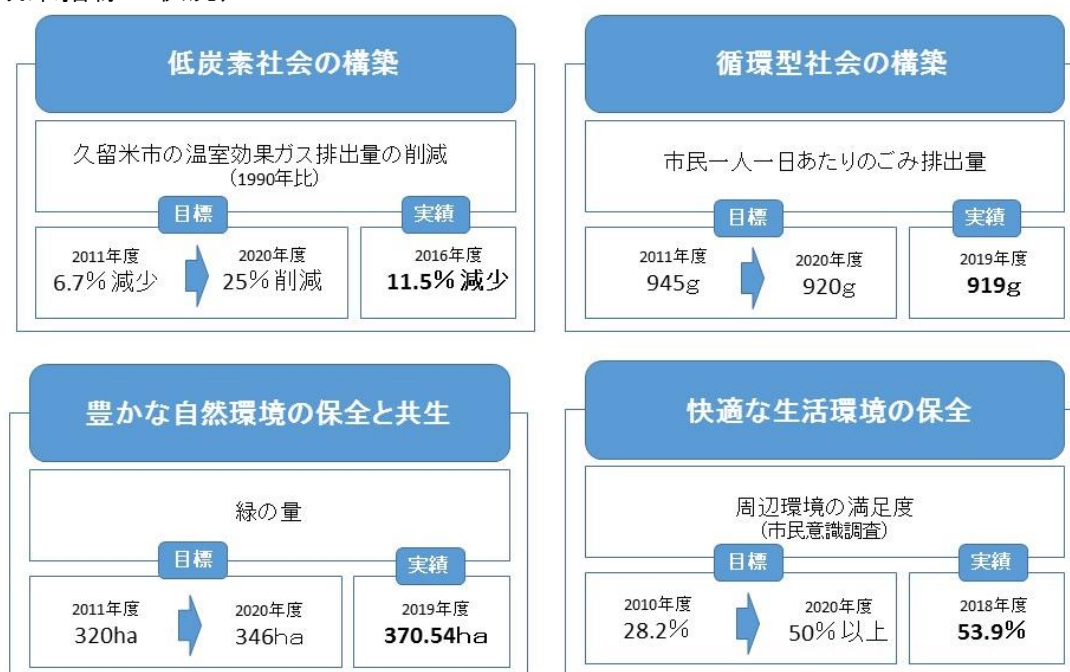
低炭素社会の構築

久留米市の温室効果ガス排出量の削減
（1990年比）

目標

2011年度
6.7％減少

2020年度
25％削減

実績

2016年度
11.5％減少

循環型社会の構築

市民一人一日あたりのごみ排出量

目標

2011年度
945g

2020年度
920g

実績

2019年度
919g

豊かな自然環境の保全と共生

緑の量

目標

2011年度
320ha

2020年度
346ha

実績

2019年度
370.54ha

快適な生活環境の保全

周辺環境の満足度
（市民意識調査）

目標

2010年度
28.2％

2020年度
50％以上

実績

2018年度
53.9％